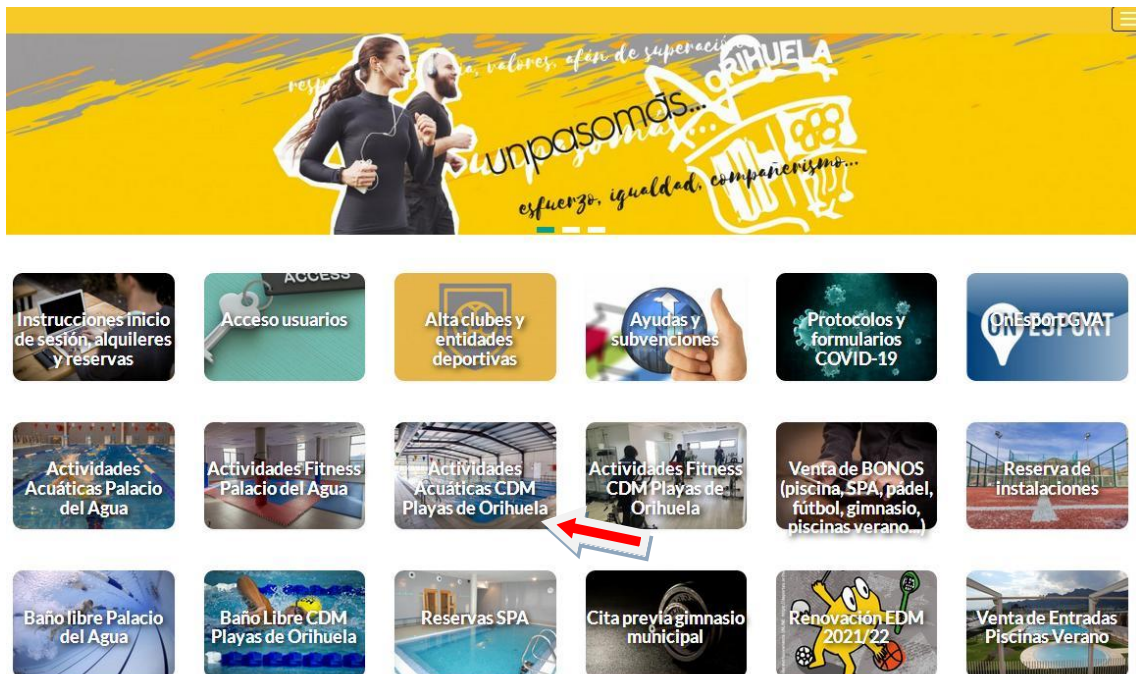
respeto, valores, afán de superación
ORIHUELA
unpasomás...
esfuerzo, igualdad, compañerismo...

Instrucciones inicio de sesión, alquileres y reservas

ACCESS
Acceso usuarios

Alta clubes y entidades deportivas

Ayudas y subvenciones

Protocolos y formularios COVID-19

OnEsport GVAT

Actividades Acuáticas Palacio del Agua

Actividades Fitness Palacio del Agua

Actividades Acuáticas CDM Playas de Orihuela

Actividades Fitness CDM Playas de Orihuela

Venta de BONOS (piscina, SPA, padel, fútbol, gimnasio, piscinas verano...)

Reserva de instalaciones

Baño libre Palacio del Agua

Baño Libre CDM Playas de Orihuela

Reservas SPA

Cita previa gimnasio municipal

Renovación EDM 2021/22

Venta de Entradas Piscinas Verano